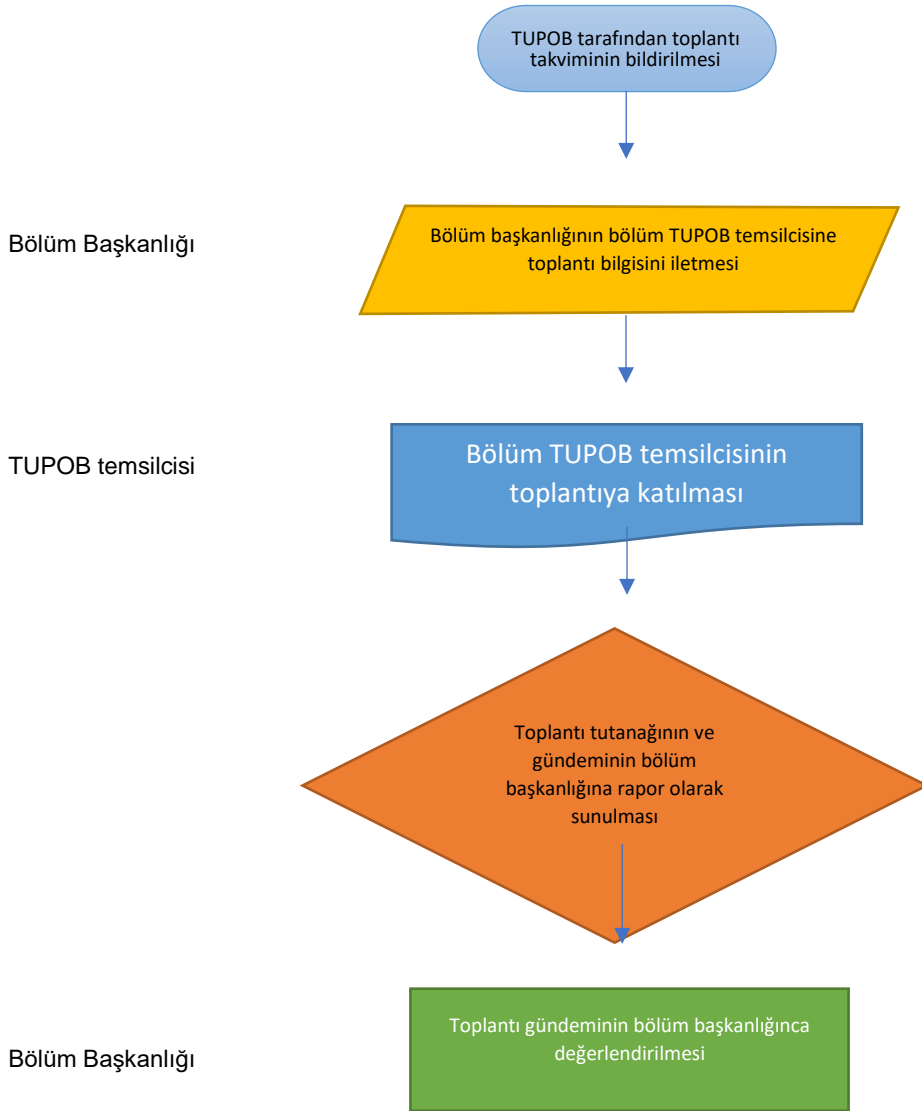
TUPOB tarafından toplantı takviminin bildirilmesi

Bölüm Başkanlığı

Bölüm başkanlığının bölüm TUPOB temsilcisine toplantı bilgisini iletmesi

TUPOB temsilcisi

Bölüm TUPOB temsilcisinin toplantıya katılması

Toplantı tutanağının ve gündeminin bölüm başkanlığına rapor olarak sunulması

Bölüm Başkanlığı

Toplantı gündeminin bölüm başkanlığınca değerlendirilmesi